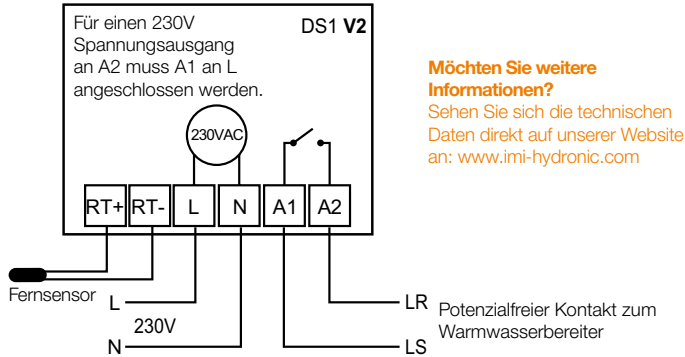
Für einen 230V Spannungsausgang an A2 muss A1 an L angeschlossen werden.

DS1 **V2**

230VAC

RT+ RT- L N A1 A2

Fernsensor

L

230V

N

LR

LS

Potenzialfreier Kontakt zum Warmwasserbereiter

**Möchten Sie weitere Informationen?**

Sehen Sie sich die technischen Daten direkt auf unserer Website an: www.imi-hydronic.com